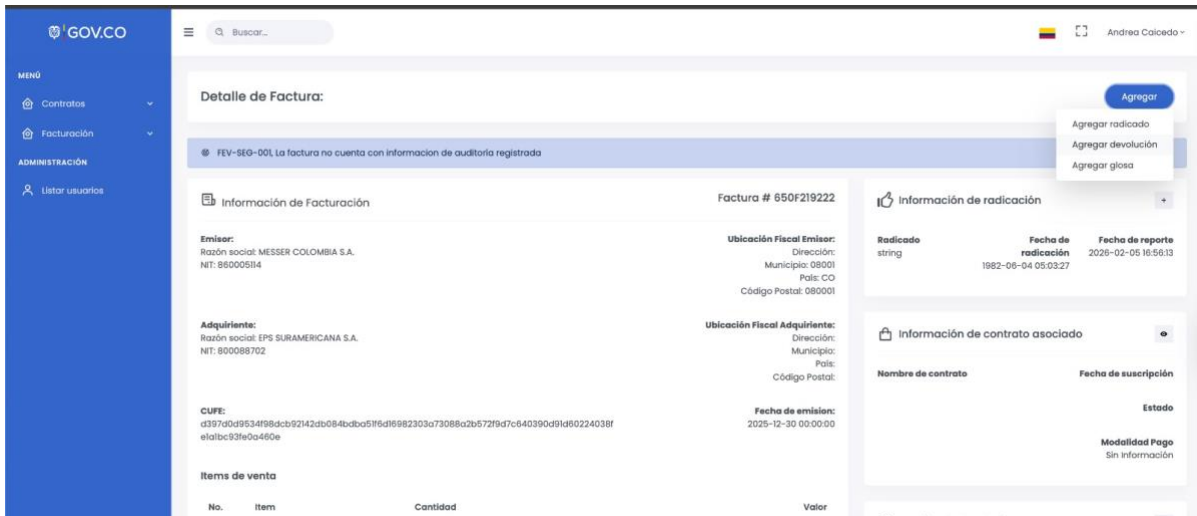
GOV.CO

Buscar...

Andrea Caicedo

MENÚ

Contratos

Facturación

ADMINISTRACIÓN

Listar usuarios

Detalle de Factura:

Agregar

Agregar radicado

Agregar devolución

Agregar glosa

FEV-SEG-001, La factura no cuenta con informacion de auditoria registrada

Información de Facturación

Factura # 650F219222

Emisor:
Razón social: MESSER COLOMBIA S.A.
NIT: 860005114

Ubicación Fiscal Emisor:
Dirección:
Municipio: 08001
País: CO
Código Postal: 080001

Adquiriente:
Razón social: EPS SURAMERICANA S.A.
NIT: 800088702

Ubicación Fiscal Adquiriente:
Dirección:
Municipio:
País:
Código Postal:

CUFE:
d397d0d9534f98dcb92142db084bdba51f6d16982303a73088a2b572f9d7c640390d91d60224038fe1a1bc93fe0a460e

Fecha de emision:
2025-12-30 00:00:00

Items de venta

| No. | Item | Cantidad | Valor |
|---|---|---|---|

Información de radicación

+

| Radicado | Fecha de radicación | Fecha de reporte |
|---|---|---|
| string | 1982-06-04 05:03:27 | 2026-02-05 16:56:13 |

Información de contrato asociado

Nombre de contrato

Fecha de suscripción

Estado

Modalidad Pago
Sin información